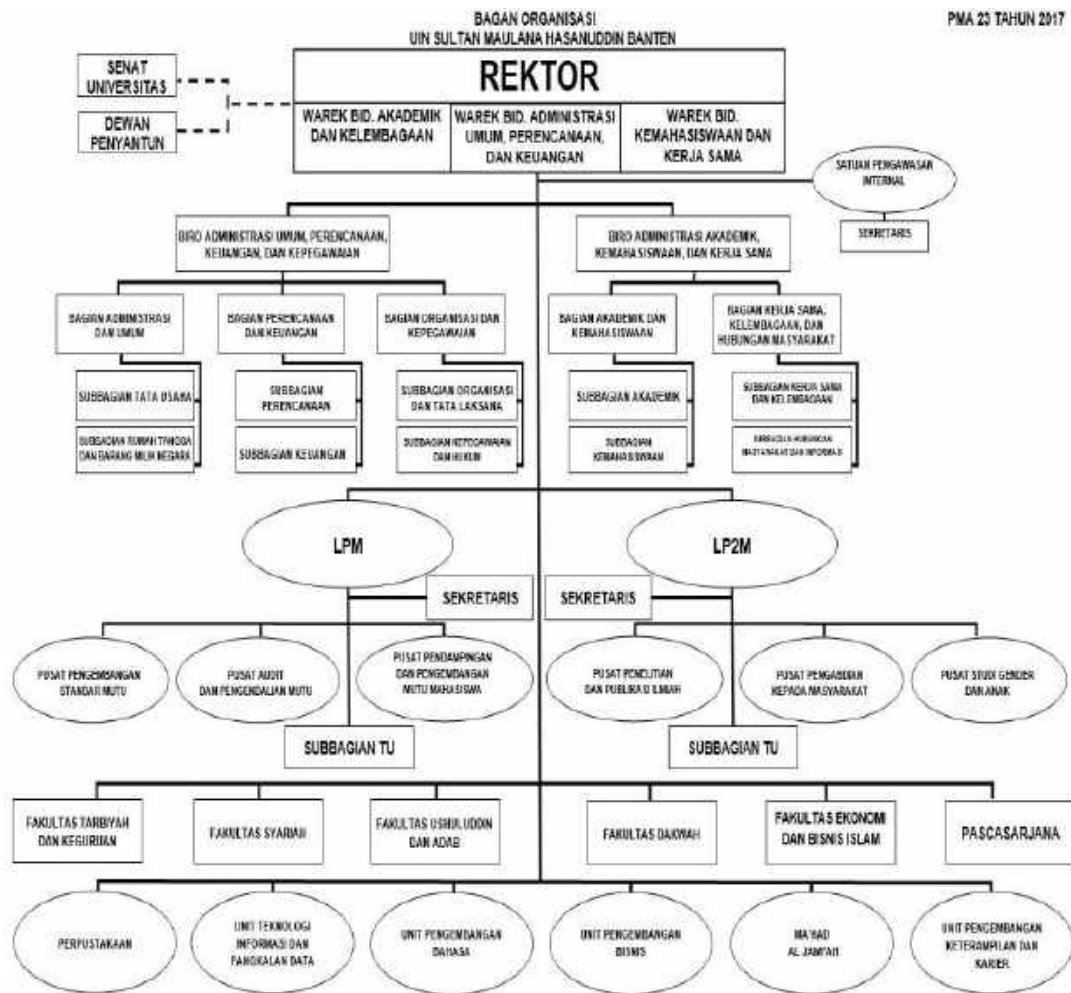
BAGAN ORGANISASI
UIN SULTAN MAULANA HASANUDDIN BANTEN

PMA 23 TAHUN 2017

SENAT UNIVERSITAS

DEWAN PENYANTUN

REKTOR

WAREK BID. AKADEMIK DAN KELEMBAGAAN

WAREK BID. ADMINISTRASI UMUM, PERENCANAAN, DAN KEUANGAN

WAREK BID. KEMAHASISWAAN DAN KERJA SAMA

SATUAN PENGAWASAN INTERNAL

SEKRETARIS

BIRO ADMINISTRASI UMUM, PERENCANAAN, KEUANGAN, DAN KEPEGAWAIAN

BIRO ADMINISTRASI AKADEMIK, KEMAHASISWAAN, DAN KERJA SAMA

BAGIAN ADMINISTRASI DAN UMUM

BAGIAN PERENCANAAN DAN KEUANGAN

BAGIAN ORGANISASI DAN KEPEGAWAIAN

BAGIAN AKADEMIK DAN KEMAHASISWAAN

BAGIAN KERJA SAMA, KELEMBAGAAN, DAN HUBUNGAN MASYARAKAT

SUBBAGIAN TATA USAHA

SUBBAGIAN RUMAH TANGGA DAN BARANG MILIK NEGARA

SUBBAGIAN PERENCANAAN

SUBBAGIAN KEUANGAN

SUBBAGIAN ORGANISASI DAN TATA LAKSANA

SUBBAGIAN KEPEGAWAIAN DAN HUKUM

SUBBAGIAN AKADEMIK

SUBBAGIAN KEMAHASISWAAN

SUBBAGIAN KERJA SAMA DAN KELEMBAGAAN

SUBBAGIAN HUBUNGAN MASYARAKAT DAN INFORMASI

LPM

LP2M

SEKRETARIS

SEKRETARIS

PUSAT PENGEMBANGAN STANDAR MUTU

PUSAT AUDIT DAN PENGENDALIAN MUTU

PUSAT PENDAMPINGAN DAN PENGEMBANGAN MUTU MAHASISWA

PUSAT PENELITIAN DAN PUBLIKASI ILMIAH

PUSAT PENGABDIAN KEPADA MASYARAKAT

PUSAT STUDI GENDER DAN ANAK

SUBBAGIAN TU

SUBBAGIAN TU

FAKULTAS TARBIYAH DAN KEGURUAN

FAKULTAS SYARIAH

FAKULTAS USHULUDDIN DAN ADAB

FAKULTAS DAKWAH

FAKULTAS EKONOMI DAN BISNIS ISLAM

PASCASARJANA

PERPUSTAKAAN

UNIT TEKNOLOGI INFORMASI DAN PANGKALAN DATA

UNIT PENGEMBANGAN BAHASA

UNIT PENGEMBANGAN BISNIS

MA'HAD AL JAMI'AH

UNIT PENGEMBANGAN KETERAMPILAN DAN KARIER